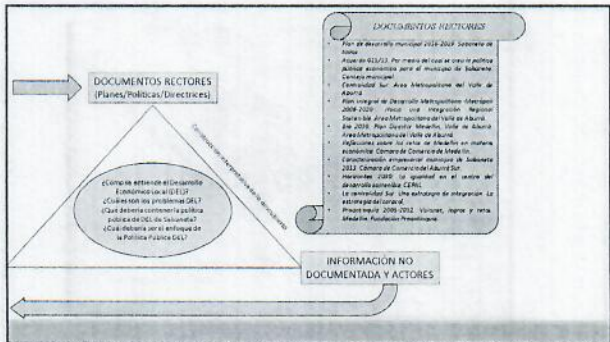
DOCUMENTOS RECTORES (Planes/Politicas/Directrices)

DOCUMENTOS RECTORES

Plan de desarrollo municipal 2016-2019. Sabaneta de todos.
Acuerdo 013/13. Por medio del cual se crea la política pública económica para el municipio de Sabaneta. Concejo municipal.
Centralidad Sur. Área Metropolitana del Valle de Aburrá.
Plan integral de Desarrollo Metropolitano (Metrópoli 2008-2020): Hacia una integración Regional Sostenible. Área Metropolitana del Valle de Aburrá.
Eje 2019. Plan Director Medellín, Valle de Aburrá. Área Metropolitana del Valle de Aburrá.
Reflexiones sobre los retos de Medellín en materia económica. Cámara de Comercio de Medellín.
Caracterización empresarial municipio de Sabaneta 2013. Cámara de Comercio del Aburrá Sur.
Horizontes 2030: la igualdad en el centro del desarrollo sostenible. CEPAL.
La centralidad Sur. Una estrategia de integración. La estrategia del control.
Proantioquia 2005-2012. Visiones, logros y retos. Medellín. Fundación Proantioquia.

Construcción interpretativa de documentos

¿Cómo se entiende el Desarrollo Económico Local (DEL)?
¿Cuáles son los problemas DEL?
¿Qué debería contener la política pública de DEL de Sabaneta?
¿Cuál debería ser el enfoque de la Política Pública DEL?

INFORMACIÓN NO DOCUMENTADA Y ACTORES